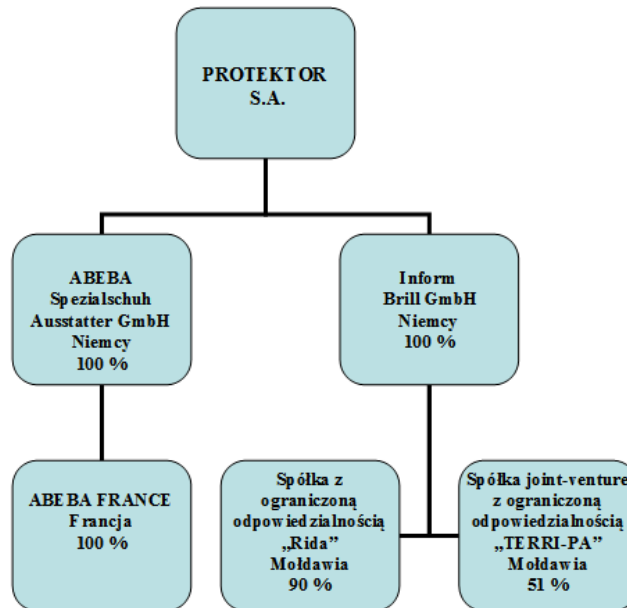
PROTEKTOR S.A.

ABEBA Spezialschuh Ausstatter GmbH Niemcy 100 %

Inform Brill GmbH Niemcy 100 %

ABEBA FRANCE Francja 100 %

Spółka z ograniczoną odpowiedzialnością „Rida" Mołdawia 90 %

Spółka joint-venture z ograniczoną odpowiedzialnością „TERRI-PA" Mołdawia 51 %